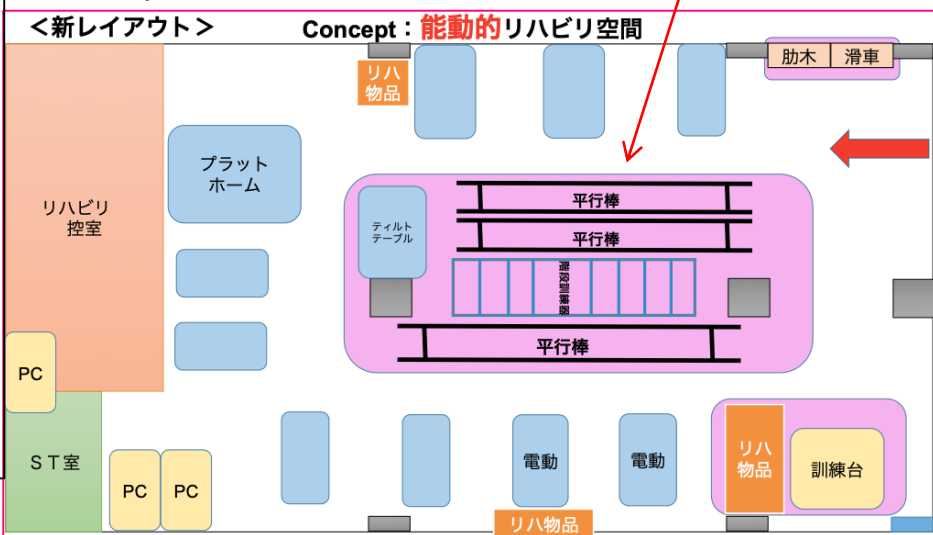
＜新レイアウト＞

Concept：能動的リハビリ空間

リハ物品

肋木 | 滑車

プラットホーム

リハビリ控室

ティルトテーブル

平行棒

平行棒

階段訓練器

平行棒

PC

ＳＴ室

PC

PC

電動

電動

リハ物品

訓練台

リハ物品